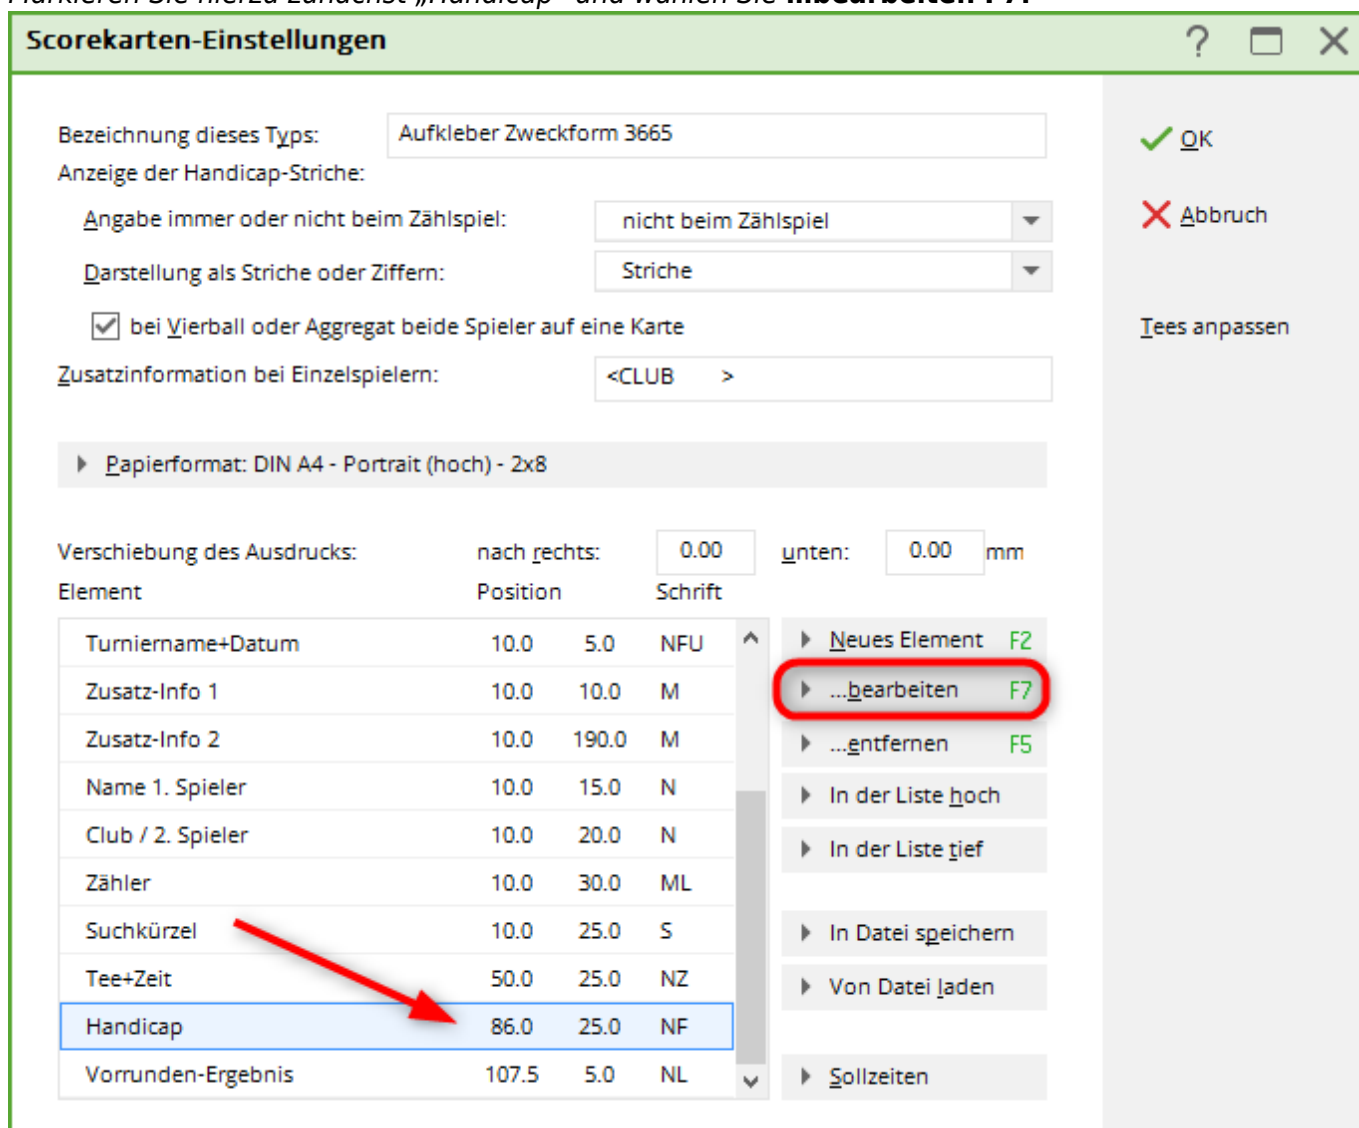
Scorekarten-Einstellungen

Bezeichnung dieses Typs: Aufkleber Zweckform 3665
Anzeige der Handicap-Striche:
Angabe immer oder nicht beim Zählspiel: nicht beim Zählspiel
Darstellung als Striche oder Ziffern: Striche
bei Vierball oder Aggregat beide Spieler auf eine Karte
Zusatzinformation bei Einzelspielern: <CLUB >

Papierformat: DIN A4 - Portrait (hoch) - 2x8

Verschiebung des Ausdrucks: nach rechts: 0.00 unten: 0.00 mm
Element Position Schrift

| | | | |
|---|---|---|---|
| Turniername+Datum | 10.0 | 5.0 | NFU |
| Zusatz-Info 1 | 10.0 | 10.0 | M |
| Zusatz-Info 2 | 10.0 | 190.0 | M |
| Name 1. Spieler | 10.0 | 15.0 | N |
| Club / 2. Spieler | 10.0 | 20.0 | N |
| Zähler | 10.0 | 30.0 | ML |
| Suchkürzel | 10.0 | 25.0 | S |
| Tee+Zeit | 50.0 | 25.0 | NZ |
| Handicap | 86.0 | 25.0 | NF |
| Vorrunden-Ergebnis | 107.5 | 5.0 | NL |

Neues Element F2
...bearbeiten F7
...entfernen F5
In der Liste hoch
In der Liste tief
In Datei speichern
Von Datei laden
Sollzeiten

OK
Abbruch
Tees anpassen